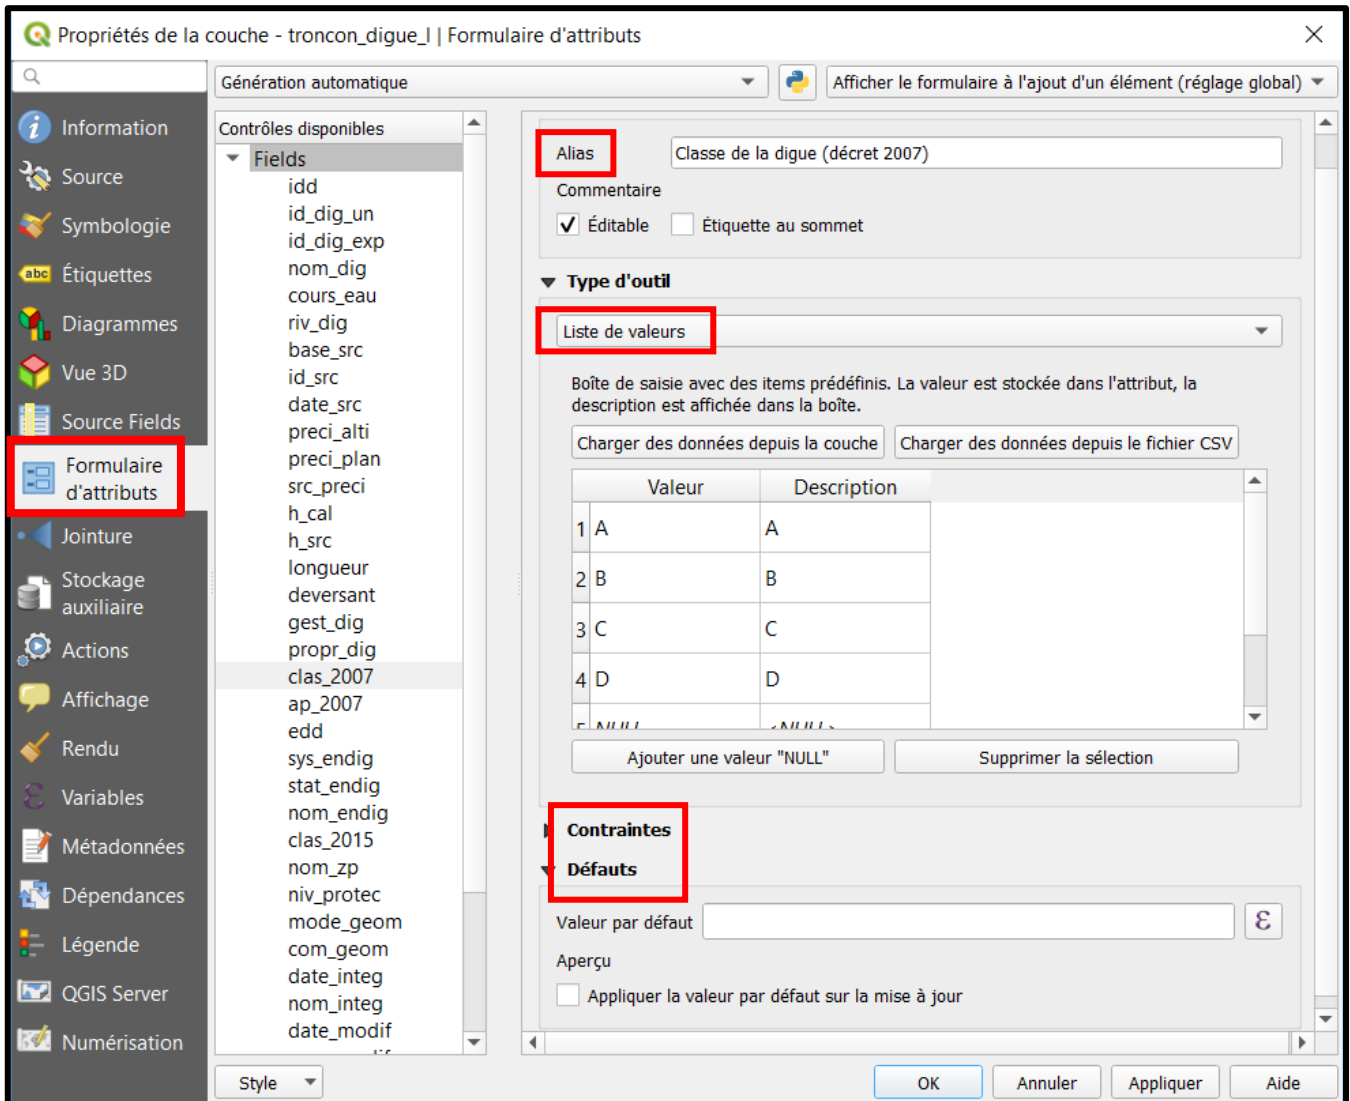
Propriétés de la couche - troncon_digue_l | Formulaire d'attributs

Information
Source
Symbologie
Étiquettes
Diagrammes
Vue 3D
Source Fields
Formulaire d'attributs
Jointure
Stockage auxiliaire
Actions
Affichage
Rendu
Variables
Métadonnées
Dépendances
Légende
QGIS Server
Numérisation

Génération automatique
Afficher le formulaire à l'ajout d'un élément (réglage global)

Contrôles disponibles
Fields
idd
id_dig_un
id_dig_exp
nom_dig
cours_eau
riv_dig
base_src
id_src
date_src
preci_alti
preci_plan
src_preci
h_cal
h_src
longueur
deversant
gest_dig
propr_dig
clas_2007
ap_2007
edd
sys_endig
stat_endig
nom_endig
clas_2015
nom_zp
niv_protec
mode_geom
com_geom
date_integ
nom_integ
date_modif

Alias
Classe de la digue (décret 2007)
Commentaire
Éditable
Étiquette au sommet

Type d'outil
Liste de valeurs
Boîte de saisie avec des items prédéfinis. La valeur est stockée dans l'attribut, la description est affichée dans la boîte.
Charger des données depuis la couche
Charger des données depuis le fichier CSV

| | Valeur | Description |
|---|---|---|
| 1 | A | A |
| 2 | B | B |
| 3 | C | C |
| 4 | D | D |
| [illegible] | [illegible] | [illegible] |

Ajouter une valeur "NULL"
Supprimer la sélection

Contraintes
Défauts
Valeur par défaut
Aperçu
Appliquer la valeur par défaut sur la mise à jour

Style
OK
Annuler
Appliquer
Aide